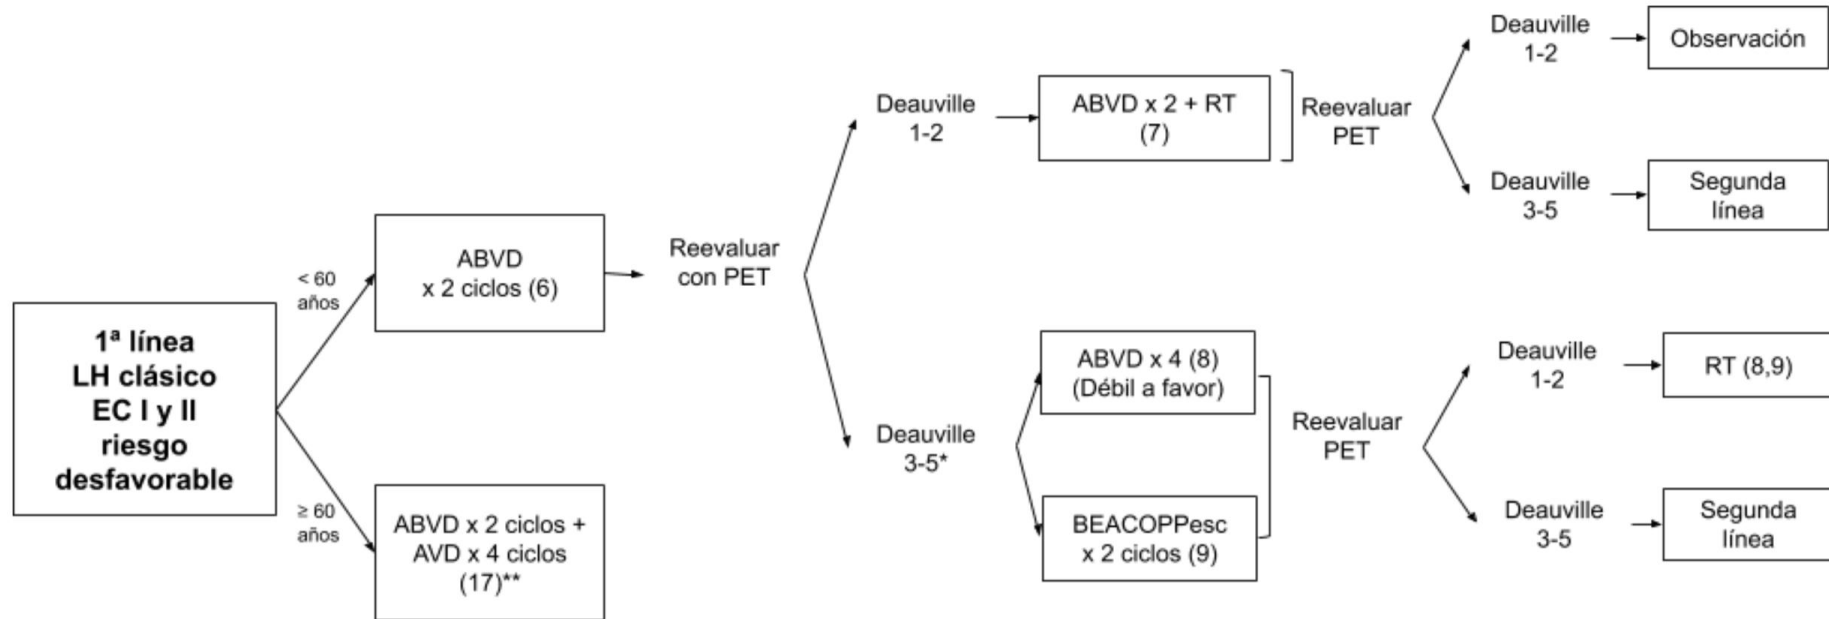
1ª línea
LH clásico
EC I y II
riesgo
desfavorable

< 60
años

ABVD
x 2 ciclos (6)

Reevaluar
con PET

Deauville
1-2

ABVD x 2 + RT
(7)

Reevaluar
PET

Deauville
1-2

Observación

Deauville
3-5

Segunda
línea

Deauville
3-5*

ABVD x 4 (8)
(Débil a favor)

BEACOPPesc
x 2 ciclos (9)

Reevaluar
PET

Deauville
1-2

RT (8,9)

Deauville
3-5

Segunda
línea

≥ 60
años

ABVD x 2 ciclos +
AVD x 4 ciclos
(17)**